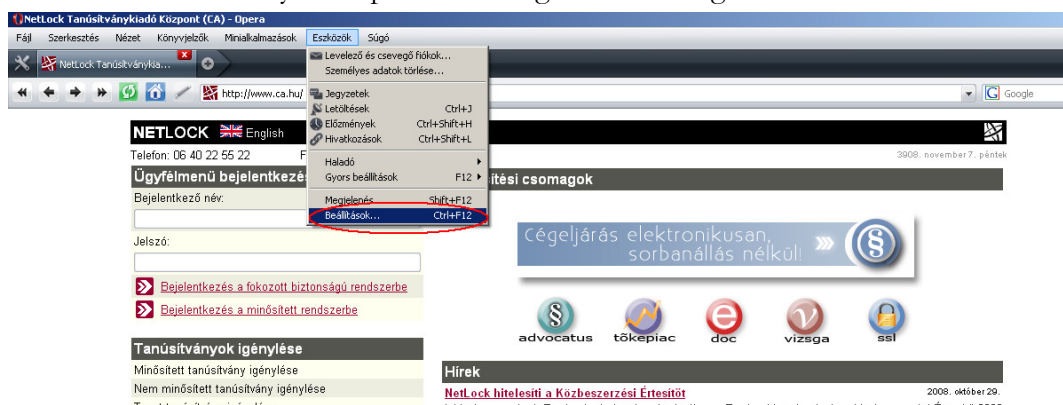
NetLock Tanúsítványkiadó Központ (CA) - Opera

Fájl Szerkesztés Nézet Könyvjelzők Minialkalmazások Eszközök Súgó

NetLock Tanúsítványkia...

http://www.ca.hu/

Google

Levelező és csevegő fiókok...
Személyes adatok törlése...
Jegyzetek
Letöltések Ctrl+J
Előzmények Ctrl+Shift+H
Hivatkozások Ctrl+Shift+L
Haladó
Gyors beállítások F12
Megjelenés Shift+F12
Beállítások... Ctrl+F12

NETLOCK English

Telefon: 06 40 22 55 22 F

3908. november 7. péntek

Ügyfélmenü bejelentkezé

Bejelentkező név:

Jelszó:

Bejelentkezés a fokozott biztonságú rendszerbe

Bejelentkezés a minősített rendszerbe

ítési csomagok

Cégeljárás elektronikusan, sorbanállás nélkül!

advocatus tőkepiac doc vizsga ssl

Tanúsítványok igénylése

Minősített tanúsítvány igénylése

Nem minősített tanúsítvány igénylése

Hírek

NetLock hitelesíti a Közbeszerzési Értesítőt

2008. október 29.